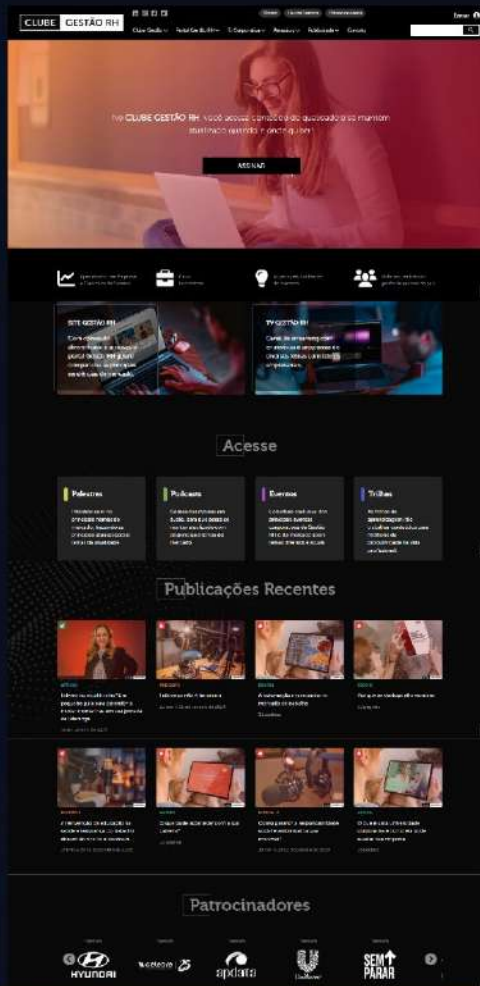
CLUBE GESTÃO RH

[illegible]

No CLUBE GESTÃO RH, você acessa conteúdo de qualidade e se mantém atualizado quando e onde quiser!

ASSINAR

SITE GESTÃO RH

TV GESTÃO RH

Acesse

Palestras

Podcasts

Eventos

Trilhas

Publicações Recentes

Patrocinadores

HYUNDAI

apdata

Unilever

SEM PARAR